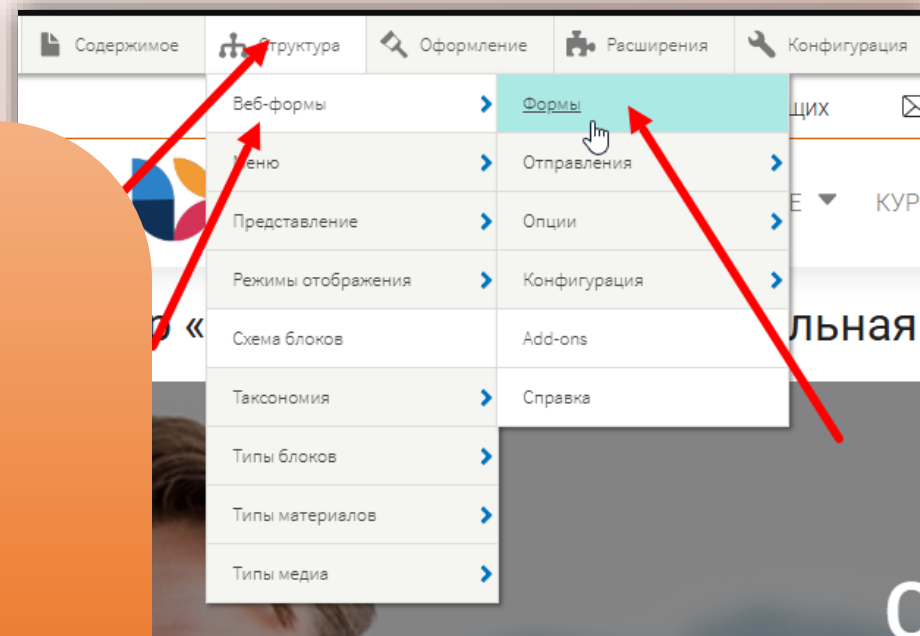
Содержимое Структура Оформление Расширения Конфигурация

Веб-формы
Меню
Представление
Режимы отображения
Схема блоков
Таксономия
Типы блоков
Типы материалов
Типы медиа

Формы
Отправления
Опции
Конфигурация
Add-ons
Справка

щих

Е КУР

о «

льная